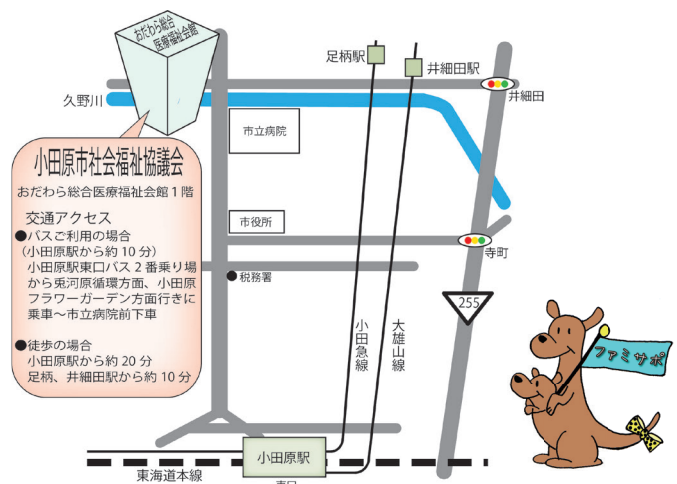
おだわら総合医療福祉会館

久野川

小田原市社会福祉協議会
おだわら総合医療福祉会館1階

交通アクセス
●バスご利用の場合
（小田原駅から約10分）
小田原駅東口バス2番乗り場から兎河原循環方面、小田原フラワーガーデン方面行きに乗車〜市立病院前下車

●徒歩の場合
小田原駅から約20分
足柄、井細田駅から約10分

足柄駅
井細田駅
井細田
市立病院
市役所
寺町
税務署
255
小田急線
大雄山線
ファミサポ
小田原駅
東海道本線
東口